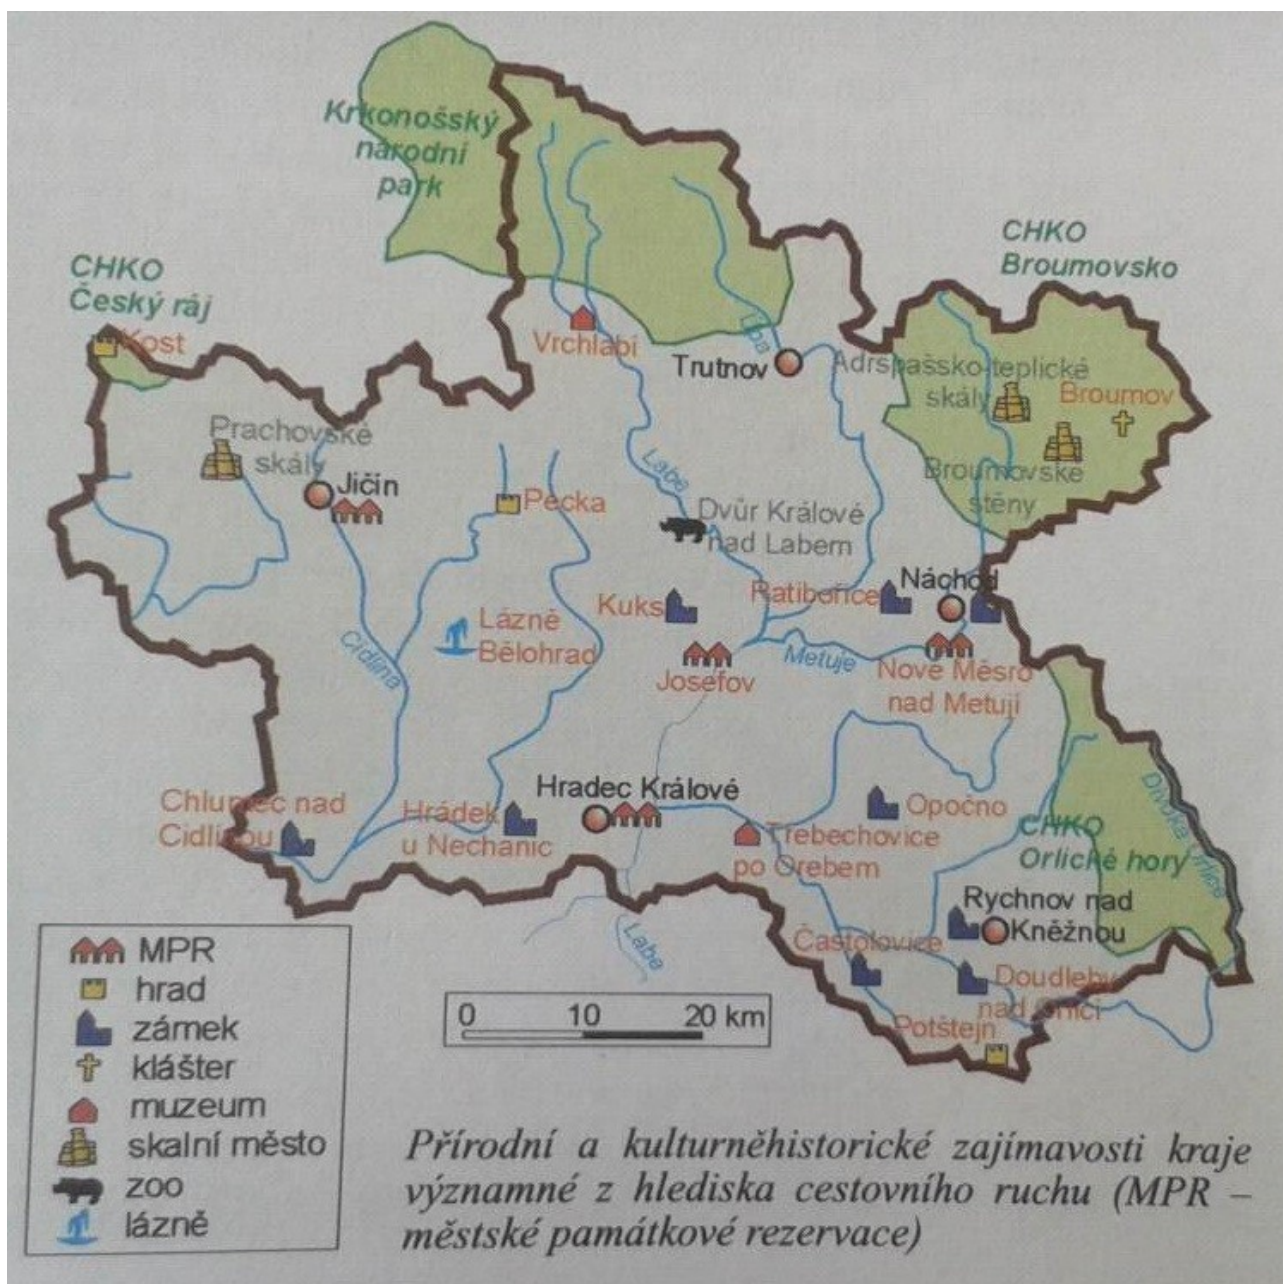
Krkonošský národní park

CHKO Broumovsko

CHKO Český ráj

Kost

Vrchlabí

Trutnov

Úpa

Adršpašsko-teplické skály

Broumov

Prachovské skály

Jičín

Pecka

Labe

Dvůr Králové nad Labem

Broumovské stěny

Náchod

Ratibořice

Kuks

Lázně Bělohrad

Cidlina

Josefov

Metuje

Nové Město nad Metují

Hradec Králové

Chlumec nad Cidlinou

Hrádek u Nechanic

Opočno

Třebechovice po Orebem

CHKO Orlické hory

Divoká Orlice

Rychnov nad Kněžnou

Častolovice

Doudleby nad Orlicí

Potštejn

Labe

0 10 20 km

MPR
hrad
zámek
klášter
muzeum
skalní město
zoo
lázně

Přírodní a kulturněhistorické zajímavosti kraje významné z hlediska cestovního ruchu (MPR – městské památkové rezervace)